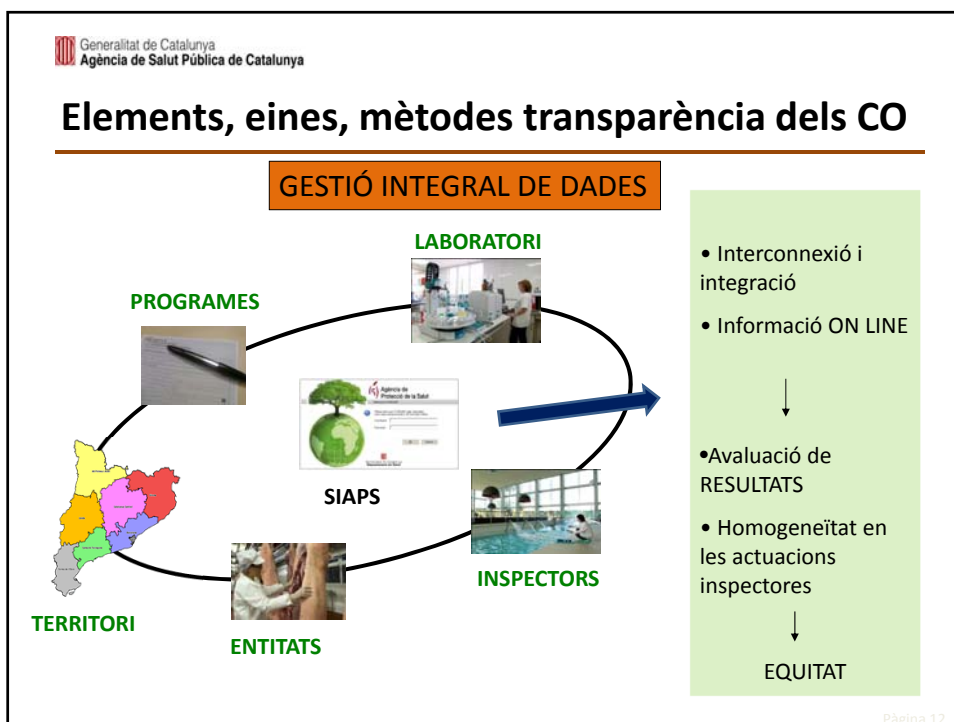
Generalitat de Catalunya
Agència de Salut Pública de Catalunya

Elements, eines, mètodes transparència dels CO

GESTIÓ INTEGRAL DE DADES

LABORATORI

PROGRAMES

Agència de Protecció de la Salut

SIAPS

INSPECTORS

ENTITATS

TERRITORI

• Interconnexió i integració

• Informació ON LINE

↓

•Avaluació de RESULTATS

• Homogeneïtat en les actuacions inspectores

↓

EQUITAT

Pàgina 12